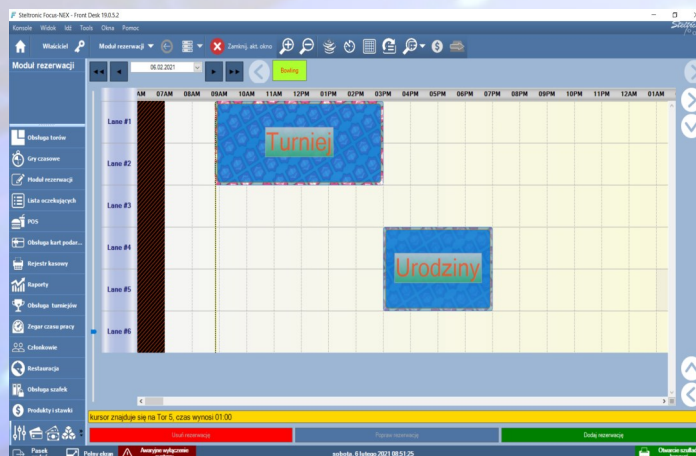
Steltronic Focus-NEX - Front Desk 19.0.5.2

Konsole Widok Idź Tools Okna Pomoc

Właściciel

Moduł rezerwacji

Zamknij, akt. okno

Moduł rezerwacji

06.02.2021

Bowling

AM 07AM 08AM 09AM 10AM 11AM 12PM 01PM 02PM 03PM 04PM 05PM 06PM 07PM 08PM 09PM 10PM 11PM 12AM 01AM

Lane #1

Lane #2

Lane #3

Lane #4

Lane #5

Lane #6

Turniej

Urodziny

Obsługa torów

Gry czasowe

Moduł rezerwacji

Lista oczekujących

POS

Obsługa kart podar...

Rejestr kasowy

Raporty

Obsługa turniejów

Zegar czasu pracy

Członkowie

Restauracja

Obsługa szafek

Produkty i stawki

kursor znajduje się na Tor 5, czas wynosi 01:00

Usuń rezerwację

Popraw rezerwację

Dodaj rezerwację

Pasek

Pełny ekran

Awaryjne wyłączenie

sobota, 6 lutego 2021 08:51:25

Otwarcie szuflady